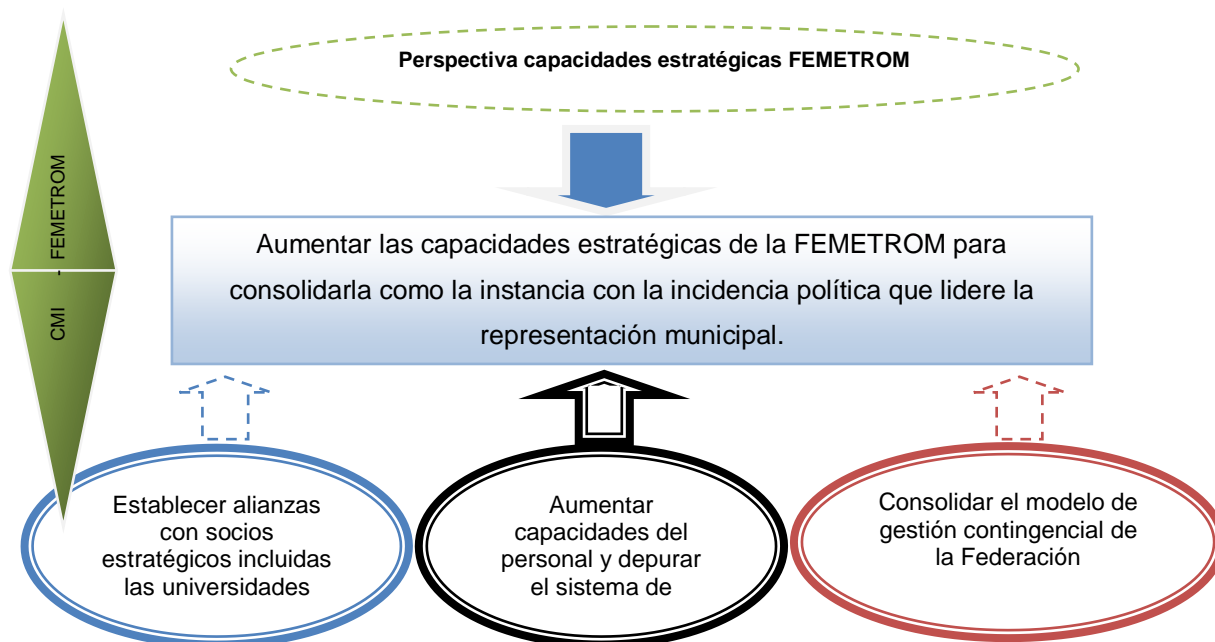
CMI - FEMETROM

Perspectiva capacidades estratégicas FEMETROM

Aumentar las capacidades estratégicas de la FEMETROM para consolidarla como la instancia con la incidencia política que lidere la representación municipal.

Establecer alianzas con socios estratégicos incluidas las universidades

Aumentar capacidades del personal y depurar el sistema de

Consolidar el modelo de gestión contingencial de la Federación